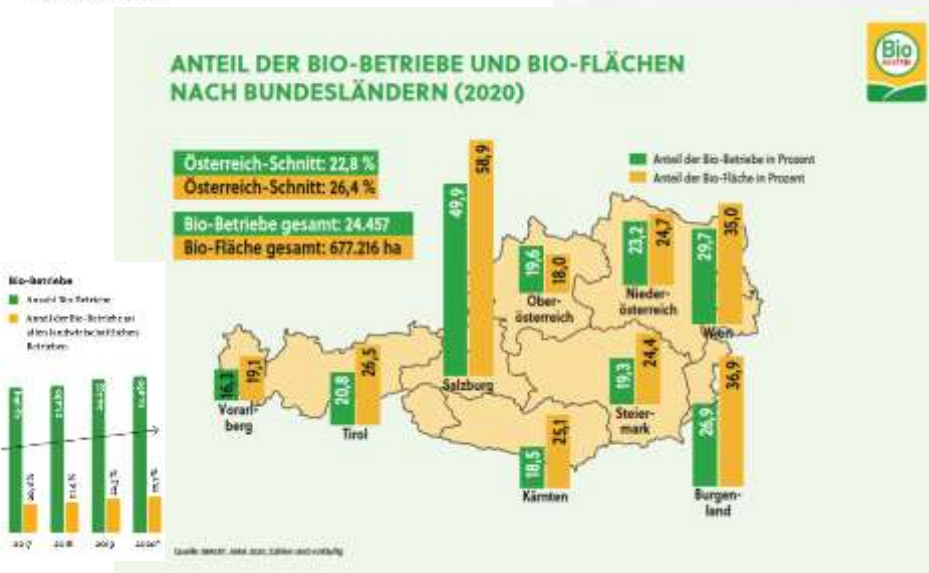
ANTEIL DER BIO-BETRIEBE UND BIO-FLÄCHEN NACH BUNDESLÄNDERN (2020)

Bio

Österreich-Schnitt: 22,8 %
Österreich-Schnitt: 26,4 %

Bio-Betriebe gesamt: 24.457
Bio-Fläche gesamt: 677.216 ha

Anteil der Bio-Betriebe in Prozent
Anteil der Bio-Fläche in Prozent

16,1 19,1 Vorarlberg
20,8 26,5 Tirol
49,9 58,9 Salzburg
19,6 18,0 Oberösterreich
23,2 24,7 Niederösterreich
29,7 35,0 Wien
19,3 24,4 Steiermark
18,5 25,1 Kärnten
26,9 36,9 Burgenland

Quelle: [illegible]

Bio-Betriebe
Anzahl Bio-Betriebe
Anteil der Bio-Betriebe an allen landwirtschaftlichen Betrieben

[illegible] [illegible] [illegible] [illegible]
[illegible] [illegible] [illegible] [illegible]
2017 2018 2019 2020*